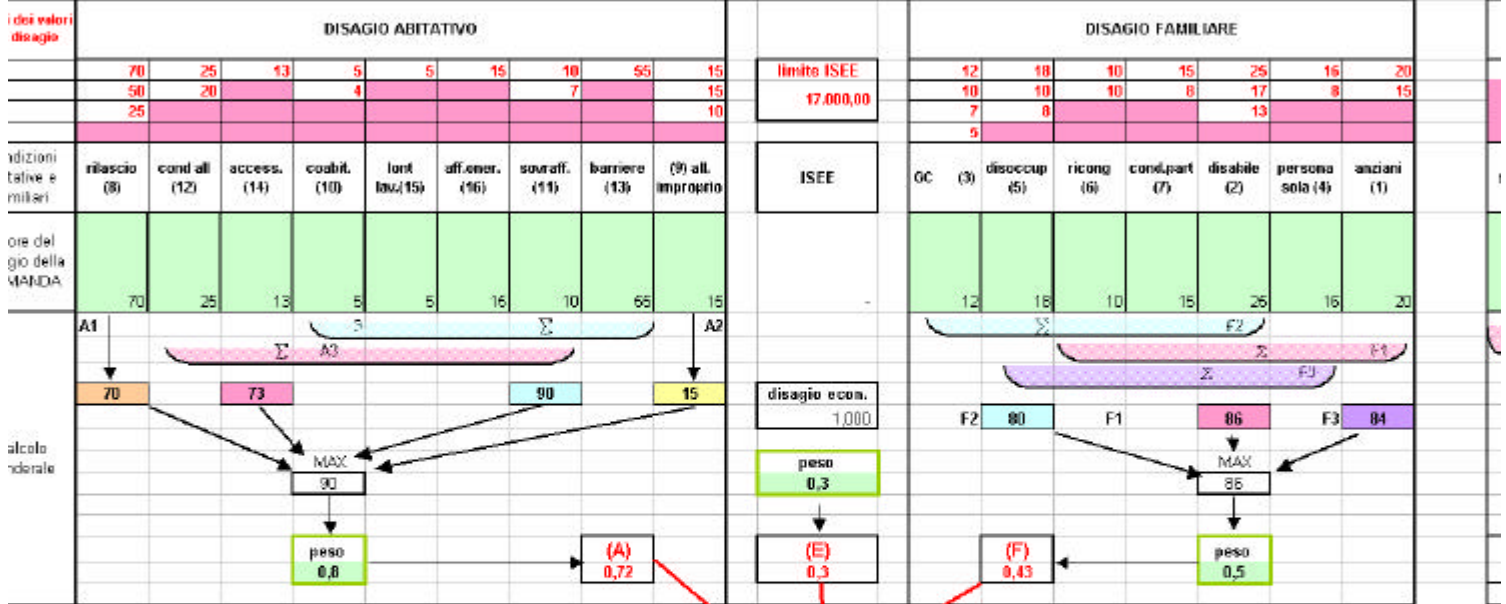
i dei valori disagio

DISAGIO ABITATIVO

DISAGIO FAMILIARE

| | | | | | | | | | | | | | | | | | |
|---|---|---|---|---|---|---|---|---|---|---|---|---|---|---|---|---|---|
| 70 | 25 | 13 | 5 | 5 | 15 | 10 | 55 | 15 | limite ISEE | 12 | 18 | 10 | 15 | 25 | 16 | 20 |
| 50 | 20 | | 4 | | | 7 | | 15 | 17.000,00 | 10 | 10 | 10 | 8 | 17 | 8 | 15 |
| 25 | | | | | | | | 10 | | 7 | 8 | | | 13 | | |
| | | | | | | | | | | 5 | | | | | | |

ndizioni tative e miliari

rilascio (8) | cond all (12) | access. (14) | coabit. (10) | lont lav.(15) | aff.ener. (16) | sovraff. (11) | barriere (13) | (9) all. improprio | ISEE | GC (3) | disoccup (5) | ricong (6) | cond.part (7) | disabile (2) | persona sola (4) | anziani (1)

ore del gio della MANDA

70 | 25 | 13 | 5 | 5 | 16 | 10 | 65 | 15 | - | 12 | 18 | 10 | 15 | 26 | 16 | 20

A1

A2

$\Sigma$ A3

$\Sigma$

$\Sigma$ F2

$\Sigma$ F1

$\Sigma$ F3

70

73

90

15

disagio econ.

1,000

F2 80

F1

86

F3 84

alcolo nderale

MAX

90

peso

0,3

MAX

86

peso

0,8

(A)

0,72

(E)

0,3

(F)

0,43

peso

0,5